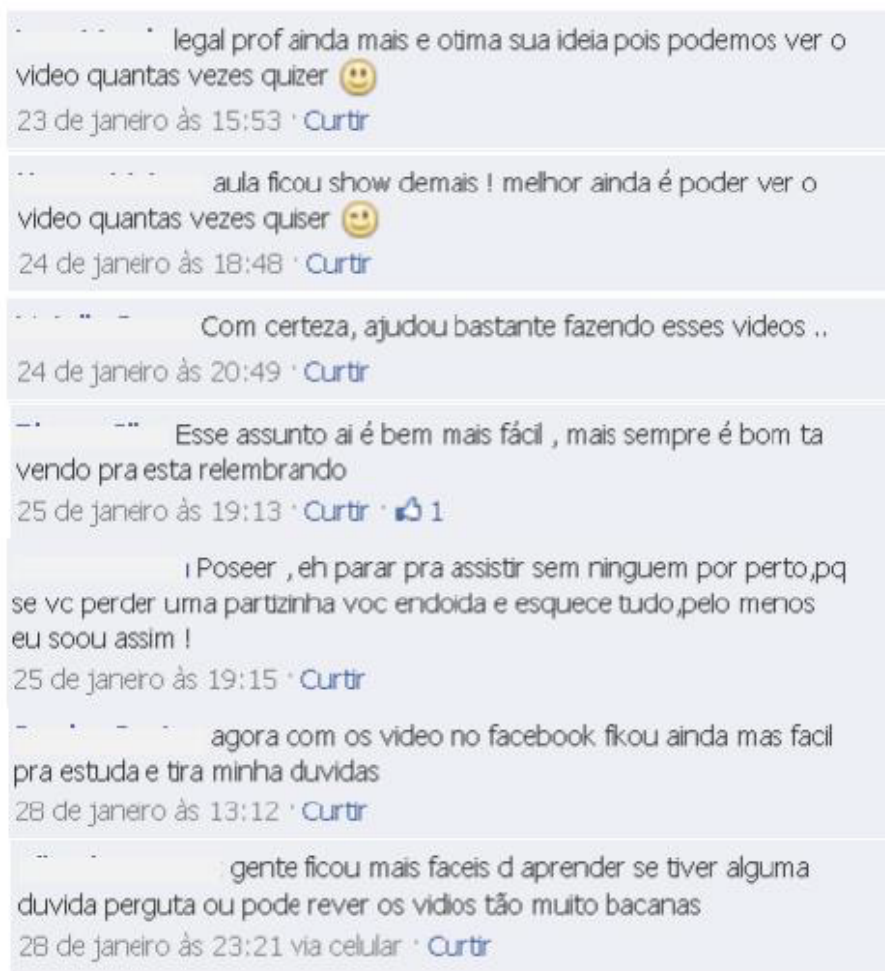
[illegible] legal prof ainda mais e otima sua ideia pois podemos ver o video quantas vezes quizer
23 de janeiro às 15:53 · Curtir

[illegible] aula ficou show demais ! melhor ainda é poder ver o video quantas vezes quiser
24 de janeiro às 18:48 · Curtir

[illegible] Com certeza, ajudou bastante fazendo esses videos ..
24 de janeiro às 20:49 · Curtir

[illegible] Esse assunto ai é bem mais fácil , mais sempre é bom ta vendo pra esta relembrando
25 de janeiro às 19:13 · Curtir · 1

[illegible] Poseer , eh parar pra assistir sem ninguem por perto,pq se vc perder uma partizinha voc endoida e esquece tudo,pelo menos eu soou assim !
25 de janeiro às 19:15 · Curtir

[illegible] agora com os video no facebook fkou ainda mas facil pra estuda e tira minha duvidas
28 de janeiro às 13:12 · Curtir

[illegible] gente ficou mais faceis d aprender se tiver alguma duvida perguta ou pode rever os vidios tão muito bacanas
28 de janeiro às 23:21 via celular · Curtir